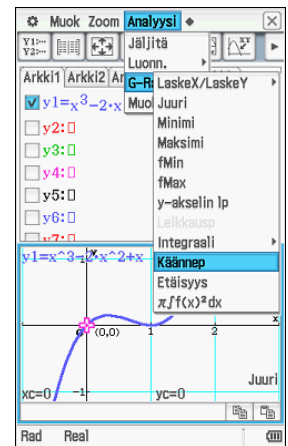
Muok Zoom Analyysi ◆

Jäljitä
Luonn.
G-Ra
Muok

Arkki1 Arkki2 Ar

☑ $y1=x^3-2x$
☐ y2:□
☐ y3:□
☐ y4:□
☐ y5:□
☐ y6:□

LaskeX/LaskeY
Juuri
Minimi
Maksimi
fMin
fMax
y-akselin lp
Leikkausp
Integraali
Käännep
Etäisyys
$\pi\int f(x)^2dx$

y1=x^3-2x^2+x

(0,0)

0

1

2

-1

x

y

xc=0

yc=0

Juuri

Rad Real